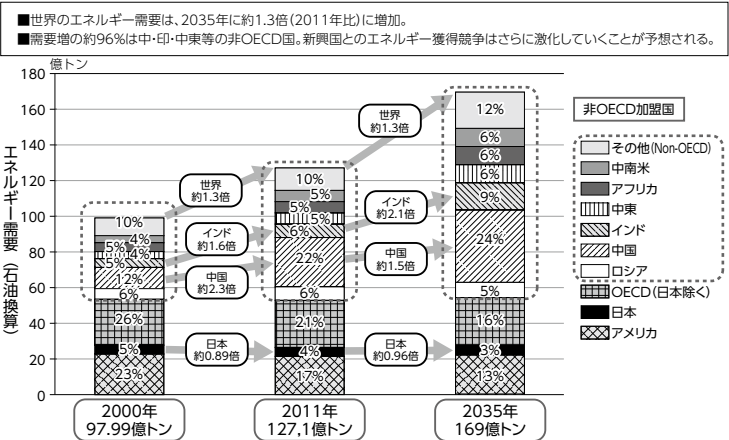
■世界のエネルギー需要は、2035年に約1.3倍（2011年比）に増加。
■需要増の約96%は中・印・中東等の非OECD国。新興国とのエネルギー獲得競争はさらに激化していくことが予想される。

億トン

エネルギー需要（石油換算）

180
160
140
120
100
80
60
40
20
0

10%
4%
5%
4%
5%
12%
6%
26%
5%
23%

10%
5%
5%
5%
6%
22%
6%
21%
4%
17%

12%
6%
6%
6%
9%
24%
5%
16%
3%
13%

世界
約1.3倍

世界
約1.3倍

インド
約1.6倍

インド
約2.1倍

中国
約2.3倍

中国
約1.5倍

日本
約0.89倍

日本
約0.96倍

2000年
97.99億トン

2011年
127,1億トン

2035年
169億トン

非OECD加盟国
その他(Non-OECD)
中南米
アフリカ
中東
インド
中国
ロシア
OECD(日本除く)
日本
アメリカ